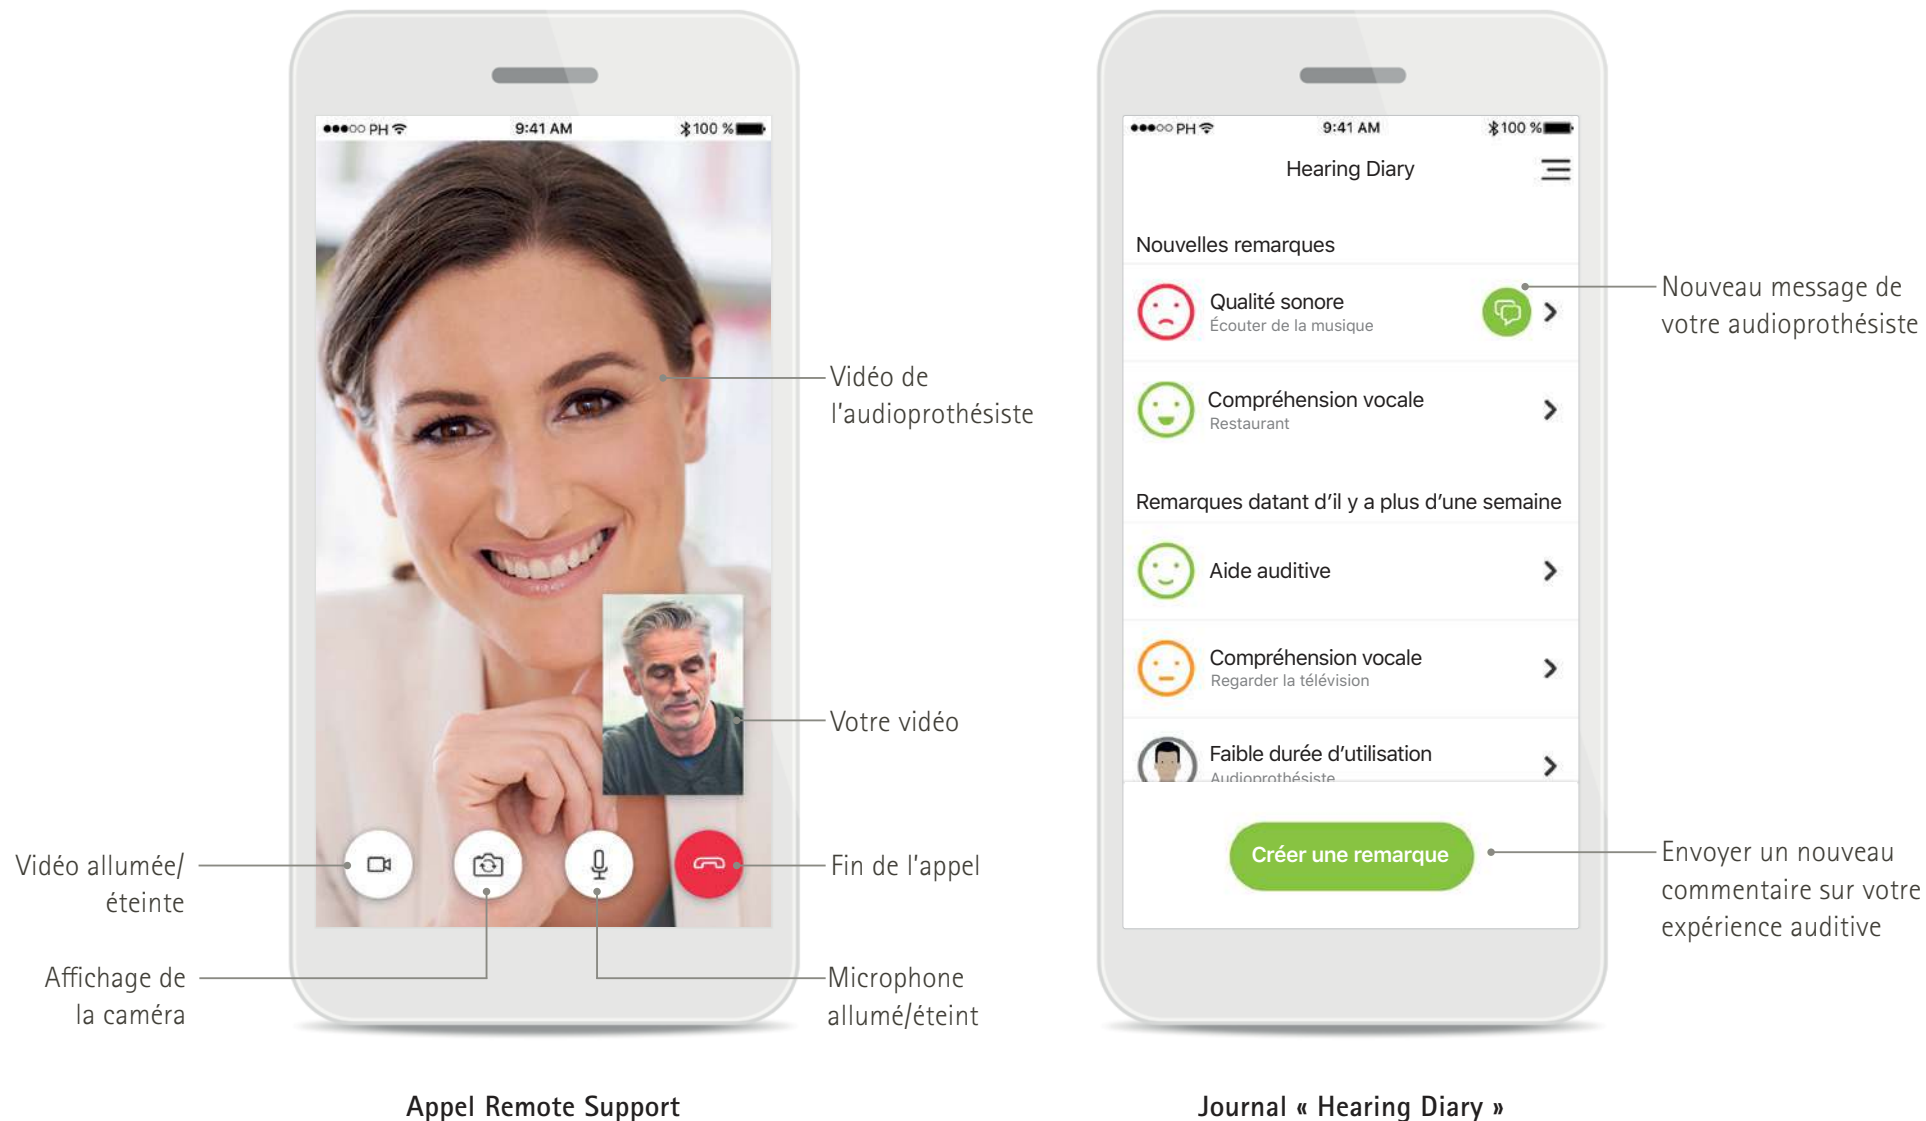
●●●○○ PH 9:41 AM 100 %

Vidéo de l'audioprothésiste

Votre vidéo

Vidéo allumée/ éteinte

Fin de l'appel

Affichage de la caméra

Microphone allumé/éteint

Appel Remote Support

●●●○○ PH 9:41 AM 100 %

Hearing Diary

Nouvelles remarques

Qualité sonore
Écouter de la musique

Compréhension vocale
Restaurant

Remarques datant d'il y a plus d'une semaine

Aide auditive

Compréhension vocale
Regarder la télévision

Faible durée d'utilisation
Audioprothésiste

Créer une remarque

Nouveau message de votre audioprothésiste

Envoyer un nouveau commentaire sur votre expérience auditive

Journal « Hearing Diary »